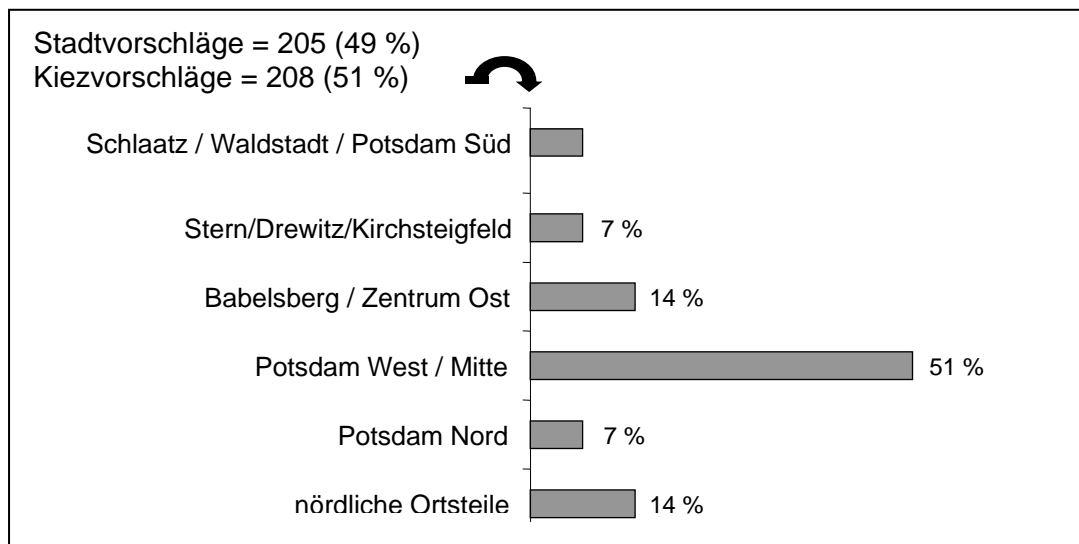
Stadtvorschläge = 205 (49 %)
Kiezvorschläge = 208 (51 %)

Schlaatz / Waldstadt / Potsdam Süd

Stern/Drewitz/Kirchsteigfeld 7 %

Babelsberg / Zentrum Ost 14 %

Potsdam West / Mitte 51 %

Potsdam Nord 7 %

nördliche Ortsteile 14 %